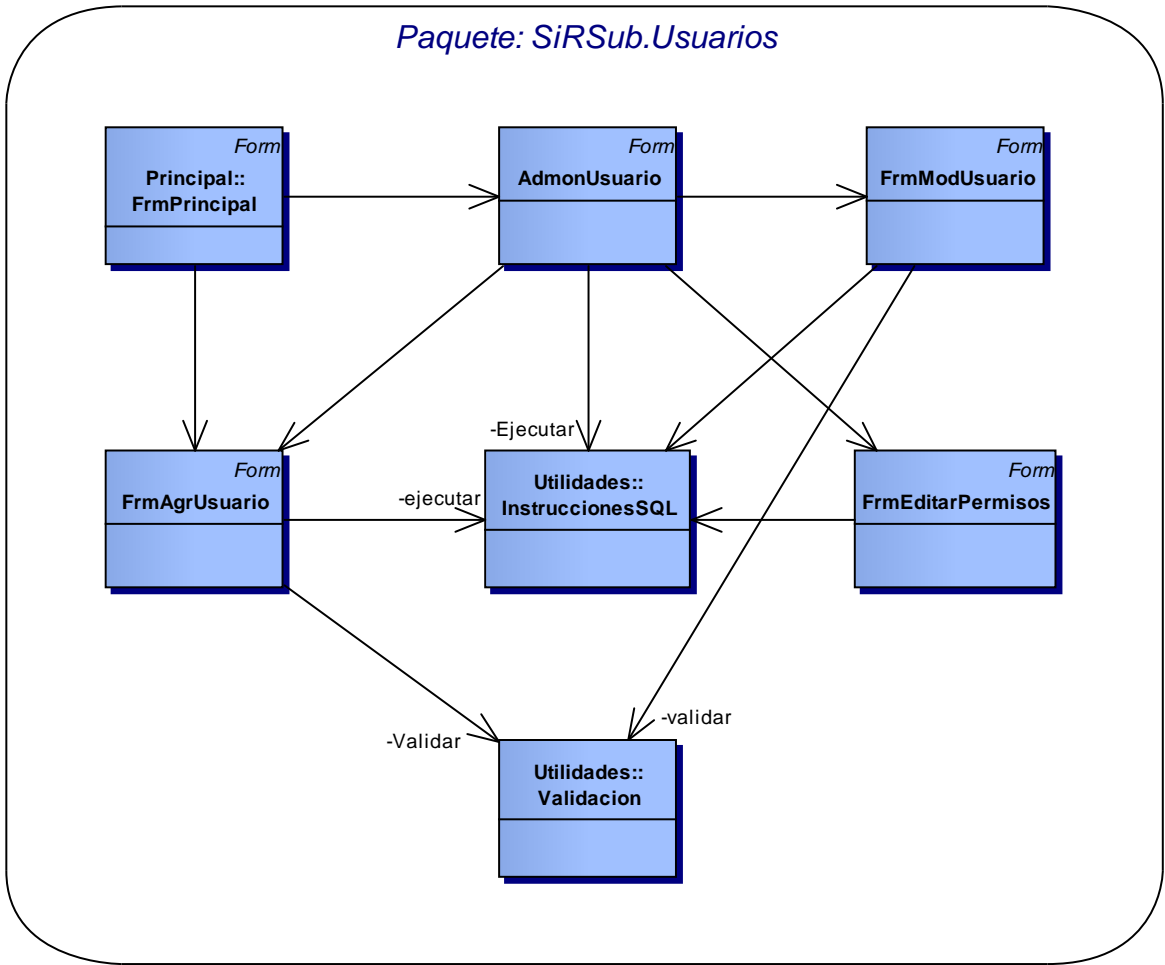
Paquete: SiRSub.Usuarios

Form
Principal::
FrmPrincipal

Form
AdmonUsuario

Form
FrmModUsuario

-Ejecutar

Form
FrmAgrUsuario

-ejecutar

Utilidades::
InstruccionesSQL

Form
FrmEditarPermisos

-validar

-Validar

Utilidades::
Validacion